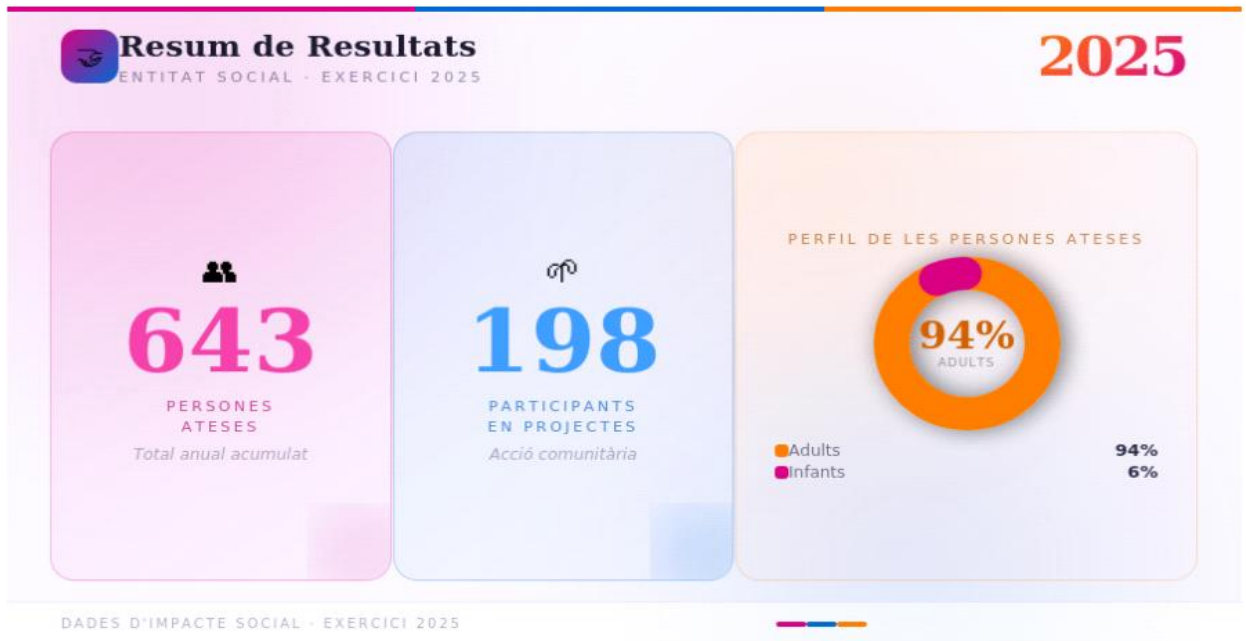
Resum de Resultats
ENTITAT SOCIAL · EXERCICI 2025

2025

643
PERSONES ATESES
Total anual acumulat

198
PARTICIPANTS EN PROJECTES
Acció comunitària

PERFIL DE LES PERSONES ATESES
94%
ADULTS

Adults 94%
Infants 6%

DADES D'IMPACTE SOCIAL · EXERCICI 2025